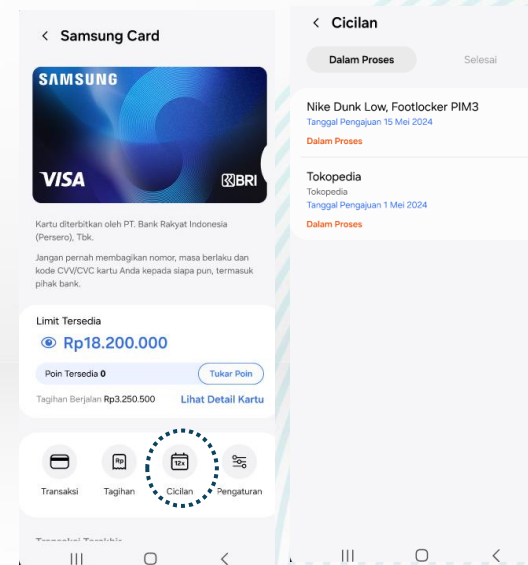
< Samsung Card

SAMSUNG

VISA

BRI

Kartu diterbitkan oleh PT. Bank Rakyat Indonesia (Persero), Tbk.

Jangan pernah membagikan nomor, masa berlaku dan kode CVV/CVC kartu Anda kepada siapa pun, termasuk pihak bank.

Limit Tersedia

Rp18.200.000

Poin Tersedia 0

Tukar Poin

Tagihan Berjalan Rp3.250.500

Lihat Detail Kartu

Transaksi

Rp

Tagihan

12x

Cicilan

Pengaturan

Transaksi Terakhir

< Cicilan

Dalam Proses

Selesai

Nike Dunk Low, Footlocker PIM3

Tanggal Pengajuan 15 Mei 2024

Dalam Proses

Tokopedia

Tokopedia

Tanggal Pengajuan 1 Mei 2024

Dalam Proses